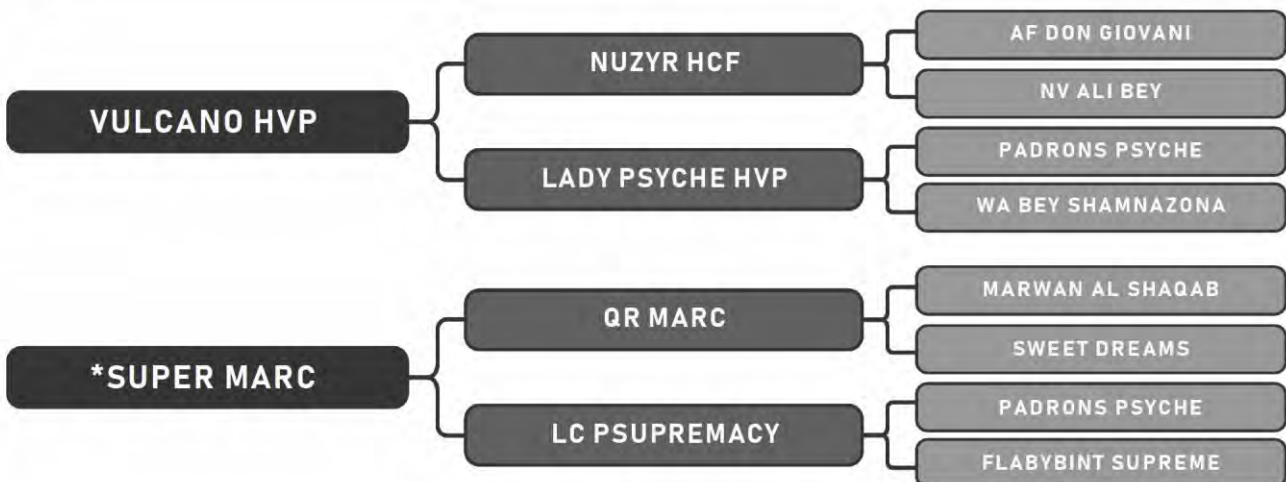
VULCANO HVP

NUZYR HCF

AF DON GIOVANI

NV ALI BEY

LADY PSYCHE HVP

PADRONS PSYCHE

WA BEY SHAMNAZONA

*SUPER MARC

QR MARC

MARWAN AL SHAQAB

SWEET DREAMS

LC PSUPREMACY

PADRONS PSYCHE

FLABYBINT SUPREME